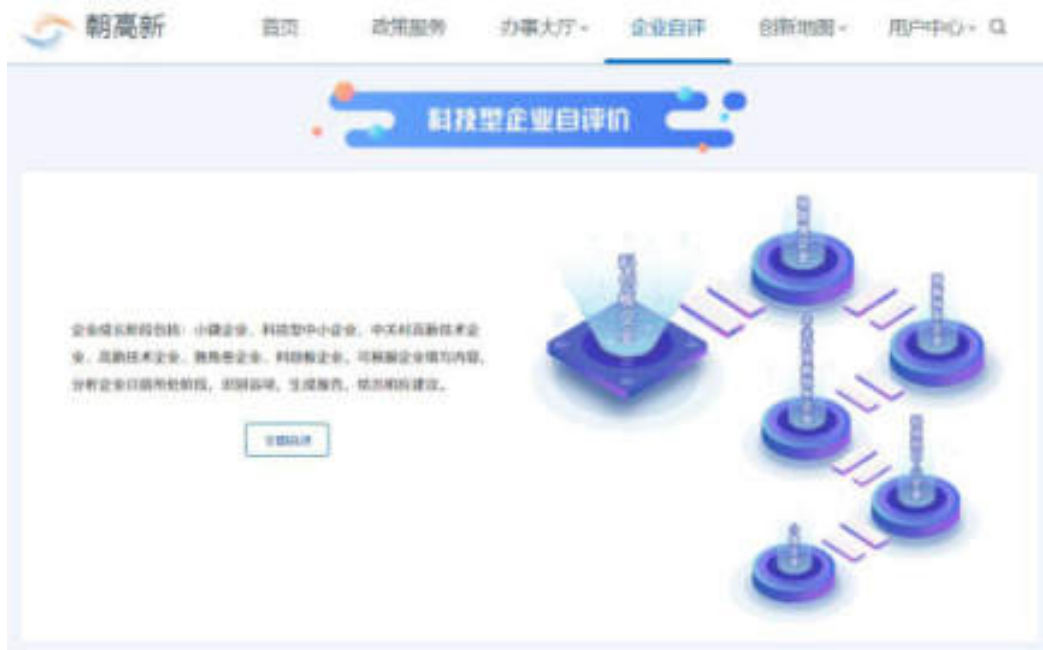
朝高新 首页 政策服务 办事大厅 企业自评 创新地图 用户中心

科技型企业自评价

企业成长阶段包括：小微企业、科技型中小企业、中关村高新技术企业、高新技术企业、瞪羚企业、科创板企业，可根据企业填写内容，分析企业目前所处阶段，识别弱项，生成报告，给出相应建议。

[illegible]